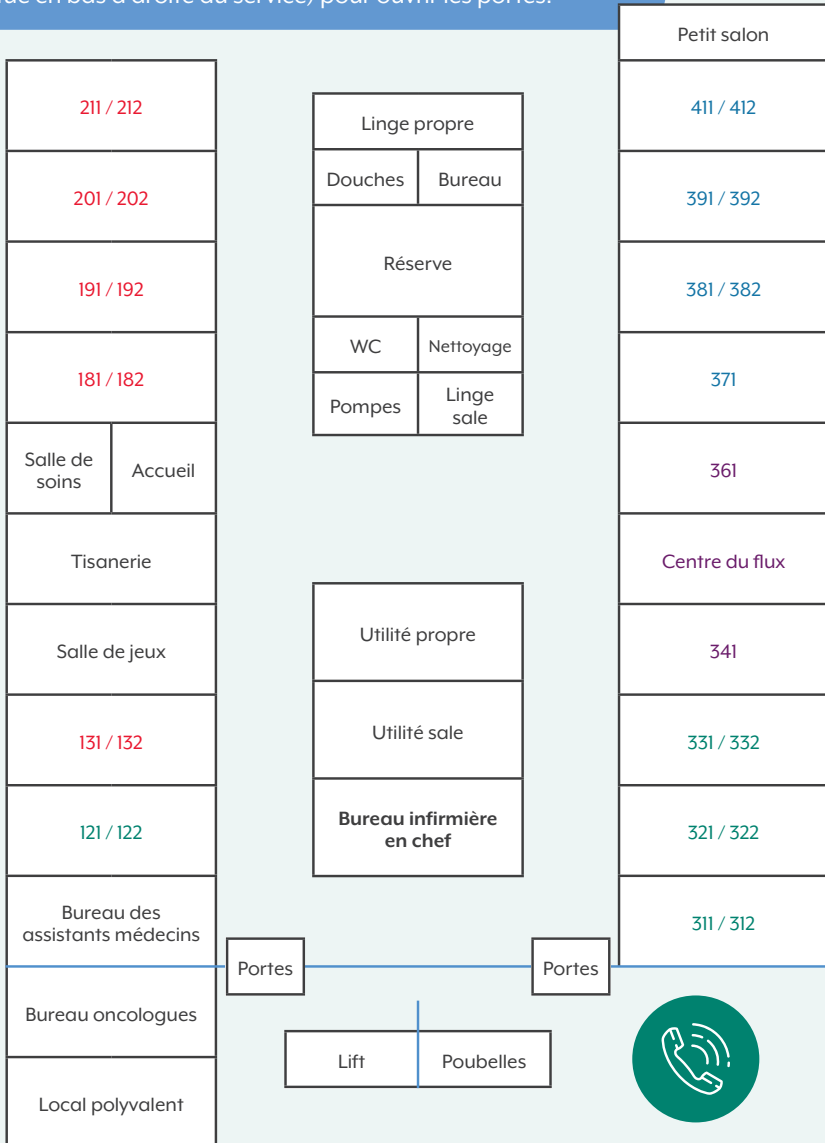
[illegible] en bas à droite du service) pour ouvrir les portes.

Petit salon

211 / 212

201 / 202

191 / 192

181 / 182

Salle de soins

Accueil

Tisanerie

Salle de jeux

131 / 132

121 / 122

Bureau des assistants médecins

Bureau oncologues

Local polyvalent

Linge propre

Douches

Bureau

Réserve

WC

Nettoyage

Pompes

Linge sale

Utilité propre

Utilité sale

Bureau infirmière en chef

Portes

Portes

Lift

Poubelles

411 / 412

391 / 392

381 / 382

371

361

Centre du flux

341

331 / 332

321 / 322

311 / 312